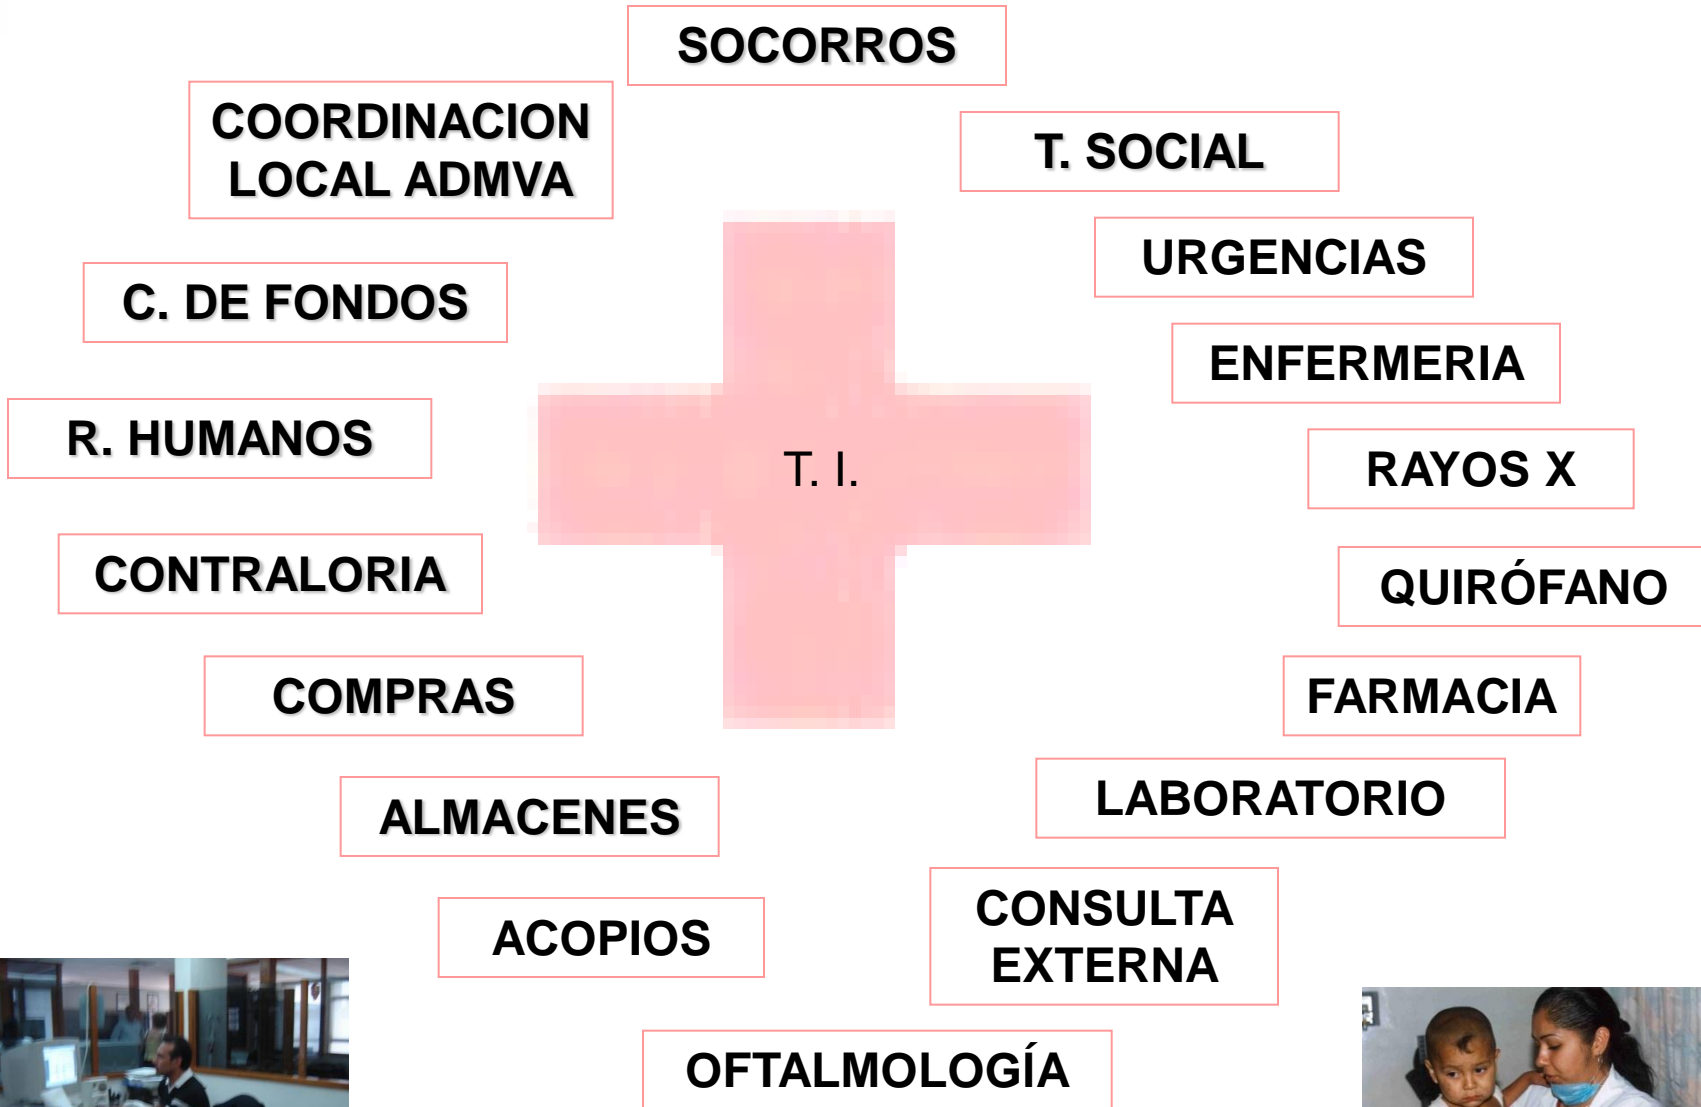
SOCORROS

COORDINACION LOCAL ADMVA

T. SOCIAL

URGENCIAS

C. DE FONDOS

ENFERMERIA

R. HUMANOS

T. I.

RAYOS X

CONTRALORIA

QUIRÓFANO

COMPRAS

FARMACIA

ALMACENES

LABORATORIO

ACOPIOS

CONSULTA EXTERNA

OFTALMOLOGÍA